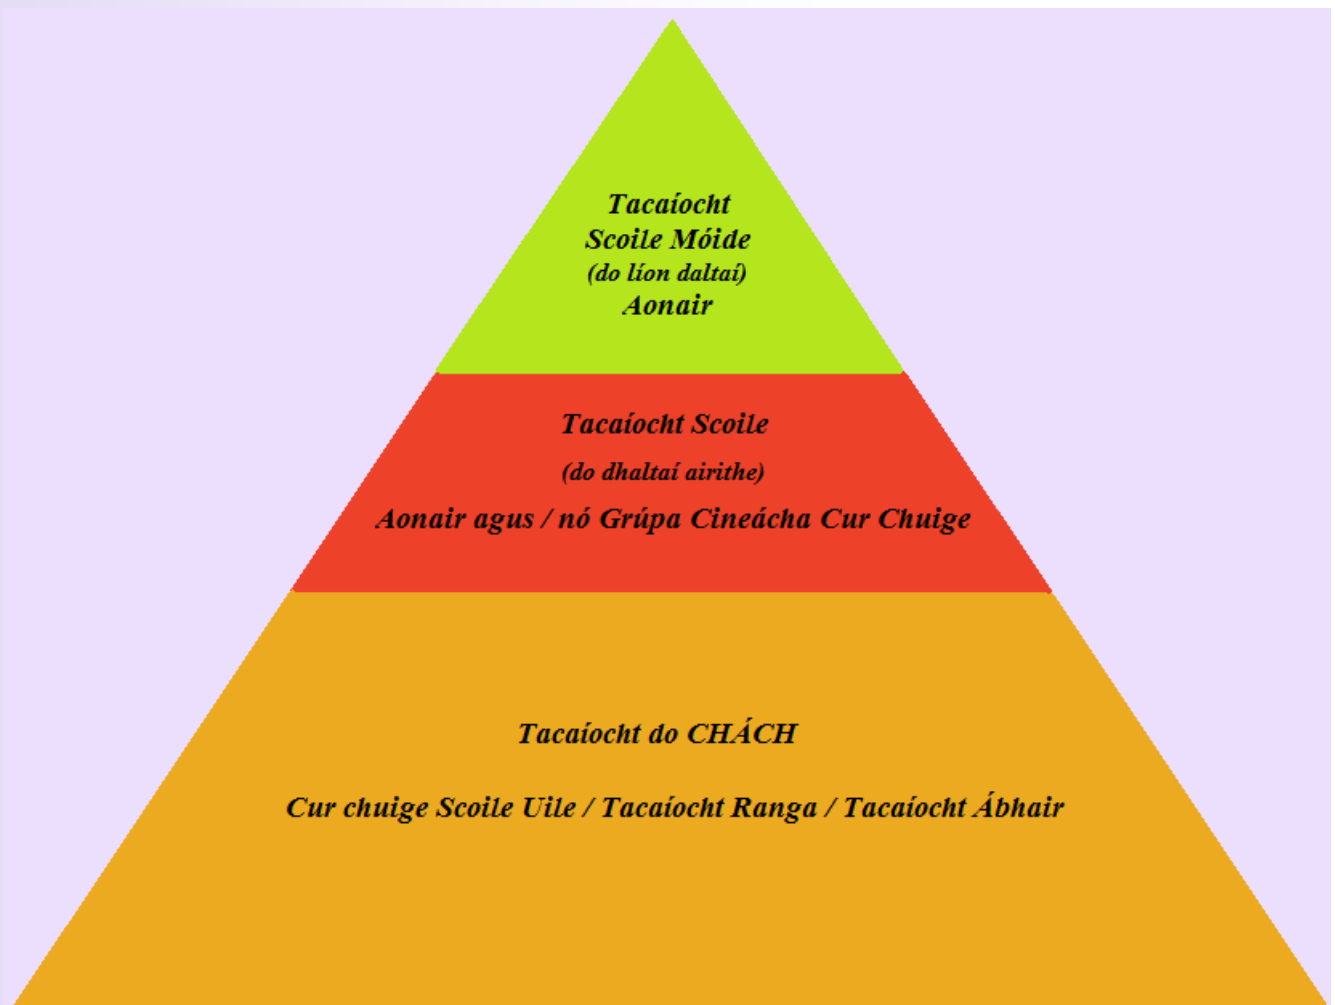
Tacaíocht
Scoile Móide
(do líon daltaí)
Aonair

Tacaíocht Scoile

(do dhaltaí airithe)

Aonair agus / nó Grúpa Cineácha Cur Chuige

Tacaíocht do CHÁCH

Cur chuige Scoile Uile / Tacaíocht Ranga / Tacaíocht Ábhair